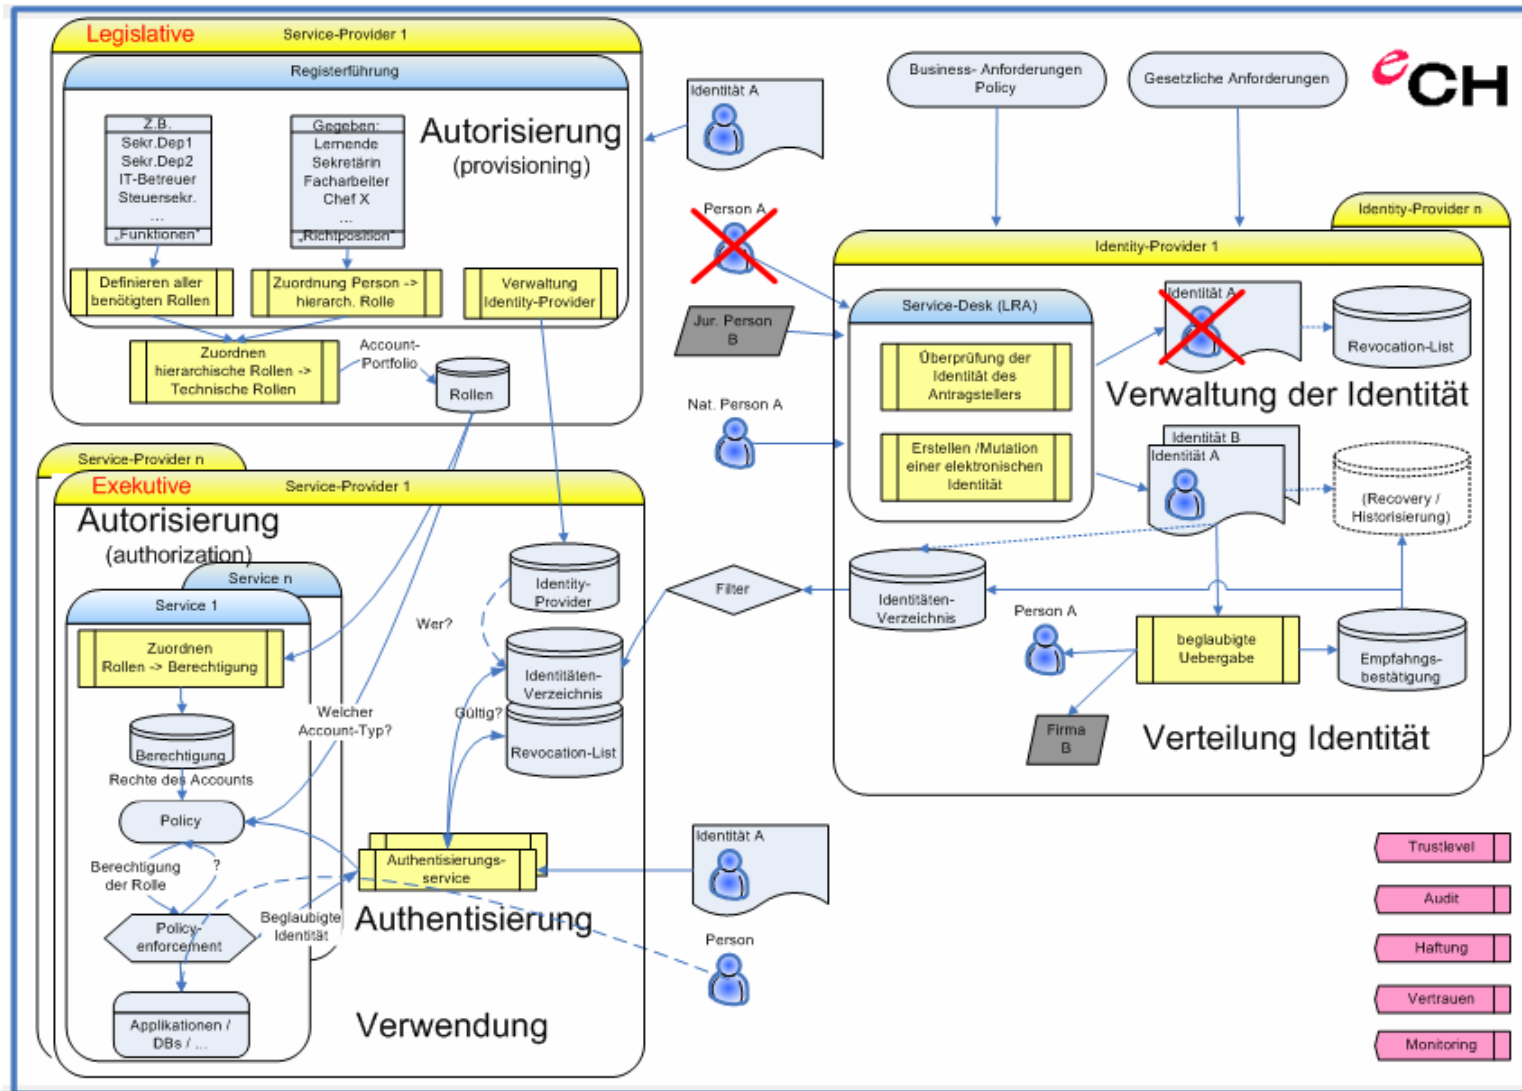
Legislative
Service-Provider 1
Registerführung
Z.B.
Sekr.Dep1
Sekr.Dep2
IT-Betreuer
Steuersekr.
...
„Funktionen"
Gegeben:
Lernende
Sekretärin
Facharbeiter
Chef X
...
„Richtposition"
Autorisierung
(provisioning)
Definieren aller benötigten Rollen
Zuordnung Person -> hierarch. Rolle
Verwaltung Identity-Provider
Zuordnen hierarchische Rollen -> Technische Rollen
Account-Portfolio
Rollen
Identität A
Person A
Jur. Person B
Nat. Person A
Business- Anforderungen Policy
Gesetzliche Anforderungen
eCH
Identity-Provider n
Identity-Provider 1
Service-Desk (LRA)
Überprüfung der Identität des Antragstellers
Erstellen /Mutation einer elektronischen Identität
Identität A
Revocation-List
Verwaltung der Identität
Identität B
Identität A
(Recovery / Historisierung)
Identitäten-Verzeichnis
Filter
Person A
beglaubigte Uebergabe
Empfahngs-bestätigung
Firma B
Verteilung Identität
Service-Provider n
Exekutive
Service-Provider 1
Autorisierung
(authorization)
Service n
Service 1
Zuordnen Rollen -> Berechtigung
Berechtigung
Rechte des Accounts
Policy
Berechtigung der Rolle
?
Policy-enforcement
Applikationen / DBs / ...
Welcher Account-Typ?
Beglaubigte Identität
Wer?
Identity-Provider
Identitäten-Verzeichnis
Gültig?
Revocation-List
Authentisierungs-service
Authentisierung
Identität A
Person
Verwendung
Trustlevel
Audit
Haftung
Vertrauen
Monitoring